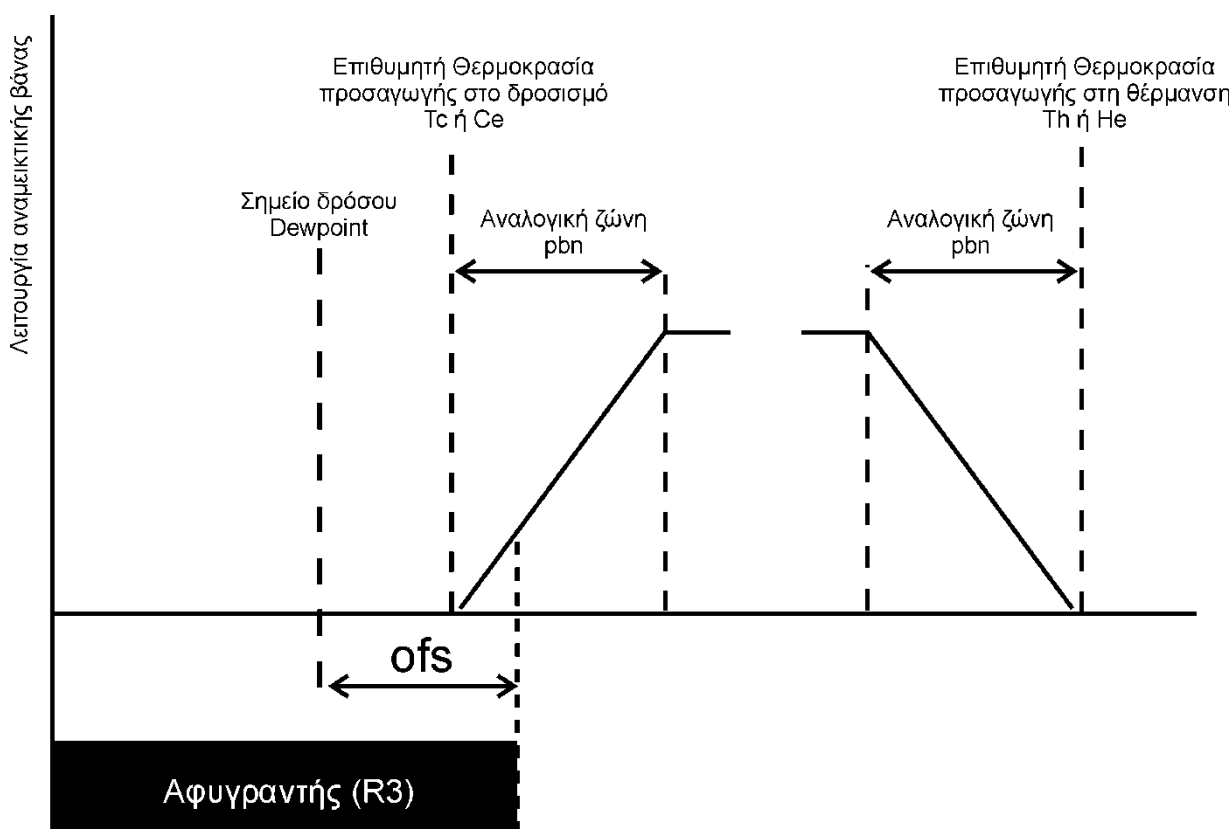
Λειτουργία αναμεικτικής βάνας

Επιθυμητή Θερμοκρασία προσαγωγής στο δροσισμό Tc ή Ce

Επιθυμητή Θερμοκρασία προσαγωγής στη θέρμανση Th ή He

Σημείο δρόσου Dewpoint

Αναλογική ζώνη pbn

Αναλογική ζώνη pbn

ofs

Αφυγραντής (R3)